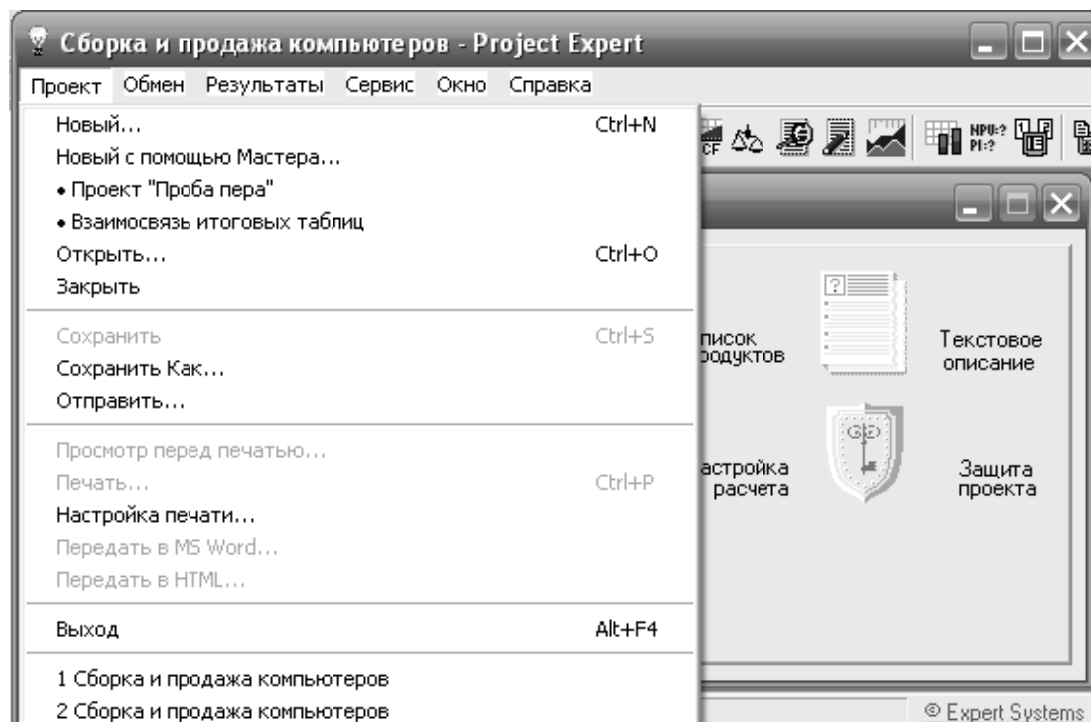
Сборка и продажа компьютеров - Project Expert

Проект Обмен Результаты Сервис Окно Справка

Новый... Ctrl+N
Новый с помощью Мастера...
• Проект "Проба пера"
• Взаимосвязь итоговых таблиц
Открыть... Ctrl+O
Закрыть

Сохранить Ctrl+S
Сохранить Как...
Отправить...

Просмотр перед печатью...
Печать... Ctrl+P
Настройка печати...
Передать в MS Word...
Передать в HTML...

Выход Alt+F4

1 Сборка и продажа компьютеров
2 Сборка и продажа компьютеров

CF NPU:? PI:?

писок одуктов

Текстовое описание

астройка расчета

Защита проекта

© Expert Systems